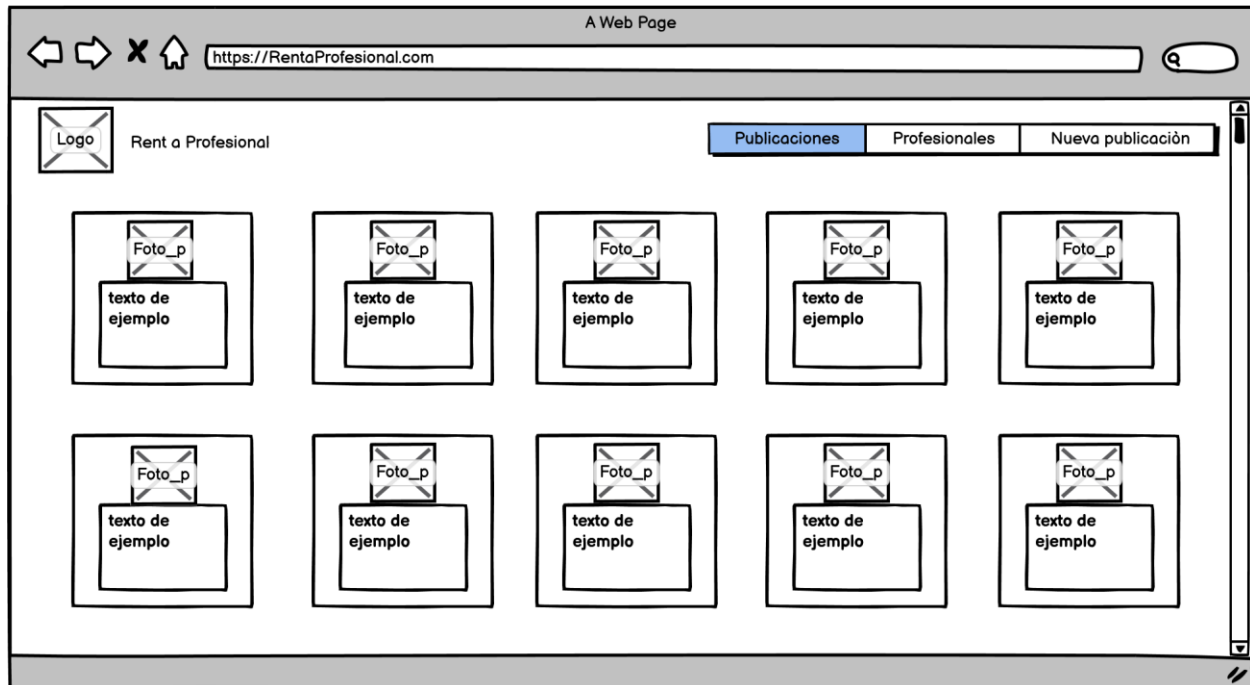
A Web Page

https://RentaProfesional.com

Logo

Rent a Profesional

Publicaciones | Profesionales | Nueva publicaciòn

Foto_p
texto de ejemplo

Foto_p
texto de ejemplo

Foto_p
texto de ejemplo

Foto_p
texto de ejemplo

Foto_p
texto de ejemplo

Foto_p
texto de ejemplo

Foto_p
texto de ejemplo

Foto_p
texto de ejemplo

Foto_p
texto de ejemplo

Foto_p
texto de ejemplo